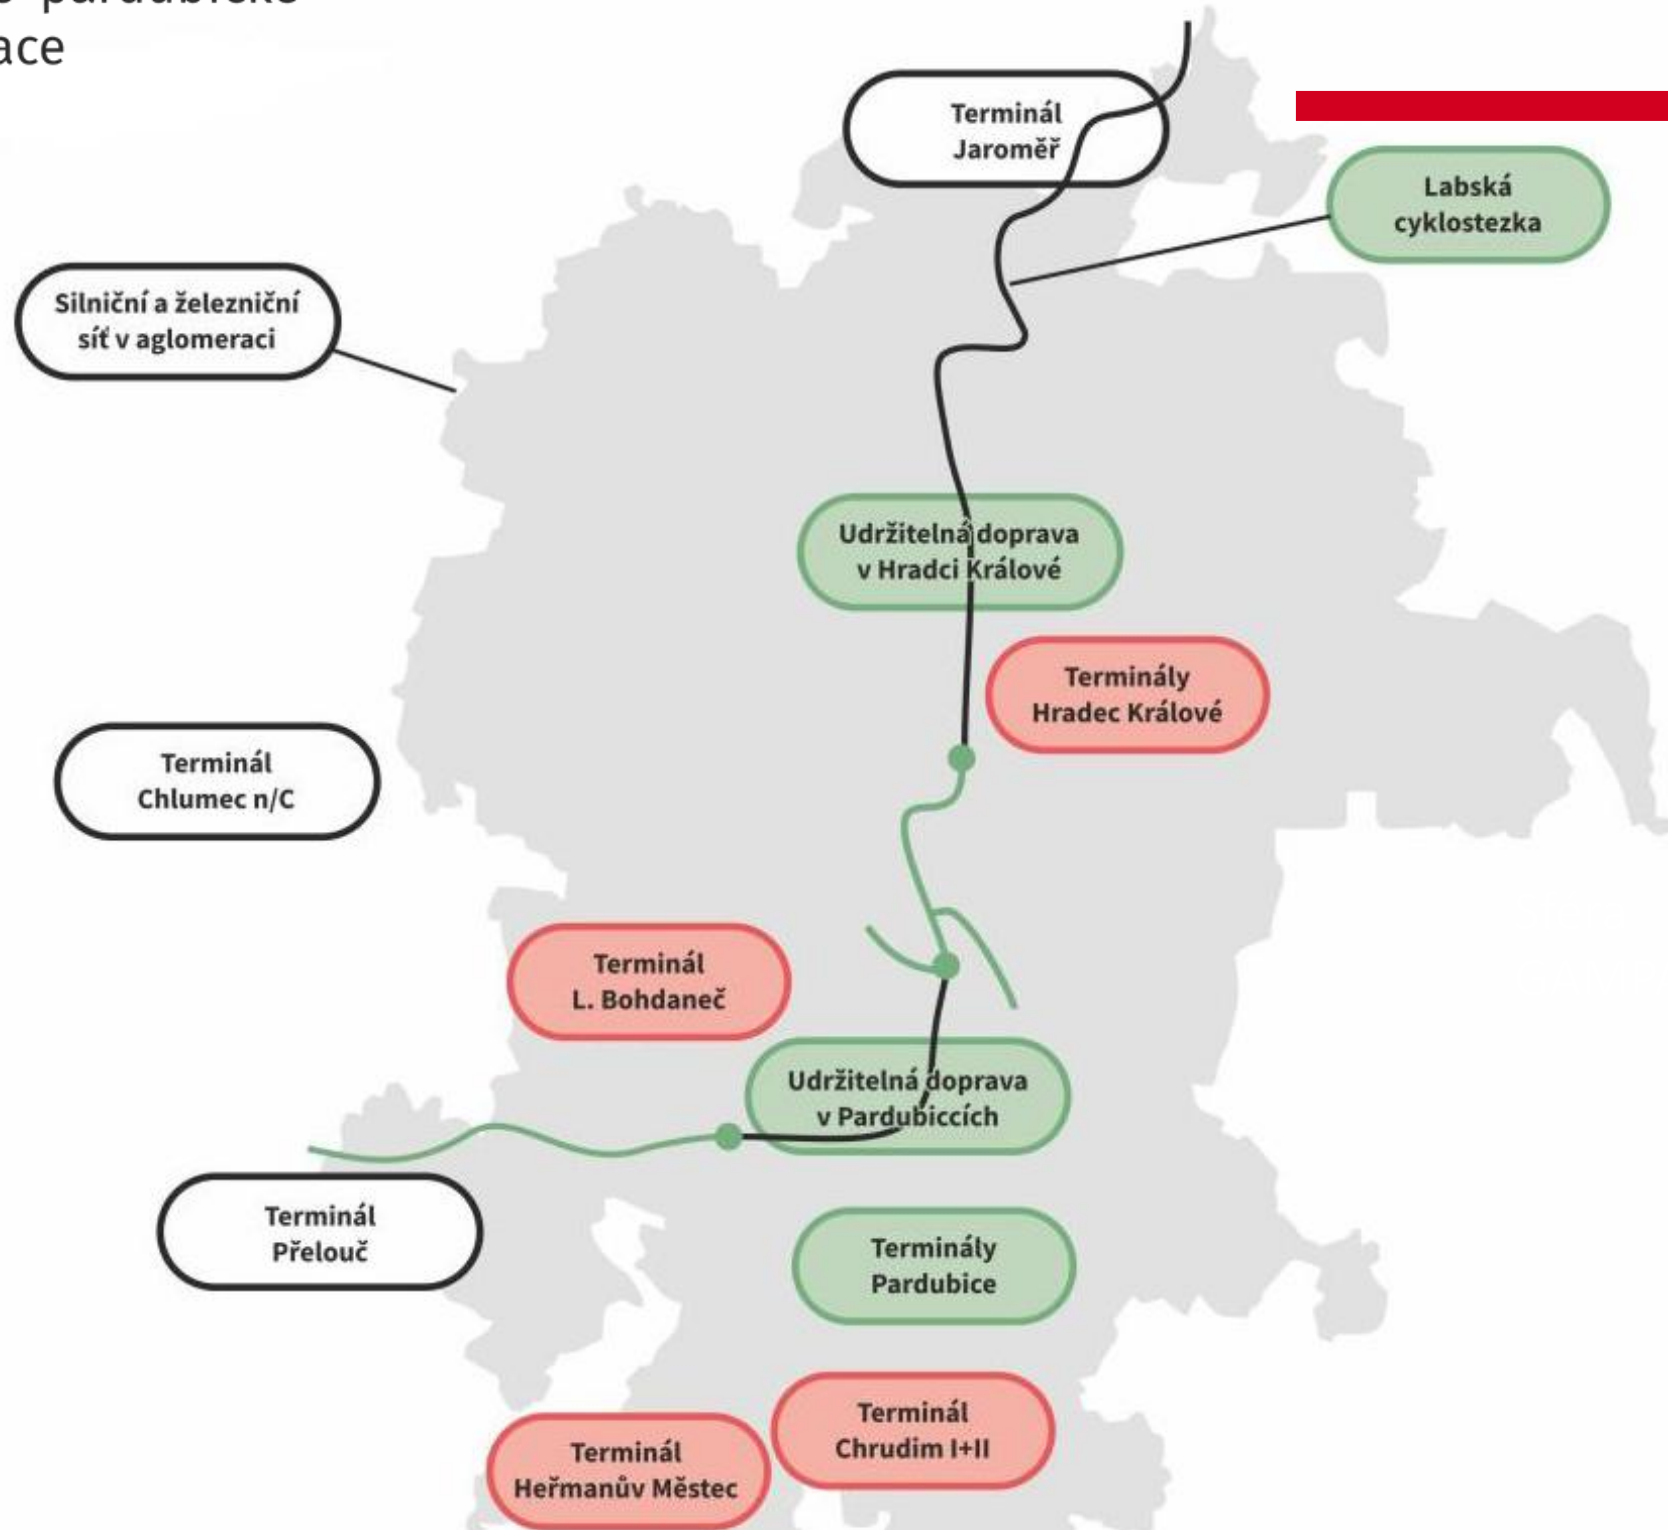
ace

Terminál Jaroměř

Labská cyklostezka

Silniční a železniční síť v aglomeraci

Udržitelná doprava v Hradci Králové

Terminály Hradec Králové

Terminál Chlumec n/C

Terminál L. Bohdaneč

Udržitelná doprava v Pardubiccích

Terminál Přelouč

Terminály Pardubice

Terminál Chrudim I+II

Terminál Heřmanův Městec